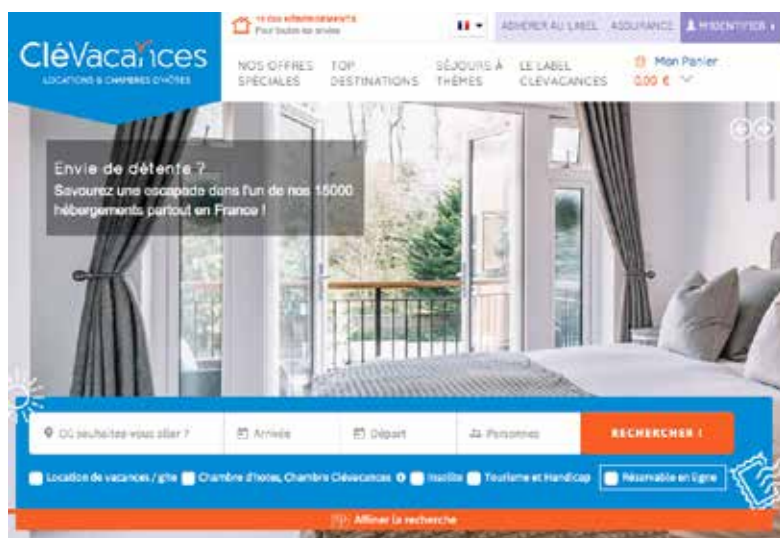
CléVacances
LOCATIONS & CHAMBRES D'HÔTES

15 000 HÉBERGEMENTS
Pour toutes vos envies

ADHÉRER AU LABEL ASSURANCE M'IDENTIFIER

NOS OFFRES SPÉCIALES TOP DESTINATIONS SÉJOURS À THÈMES LE LABEL CLÉVACANCES Mon Panier 0,00 €

Envie de détente ?
Savourez une escapade dans l'un de nos 15000 hébergements partout en France !

Où souhaitez-vous aller ? Arrivée Départ Personnes RECHERCHER !

Location de vacances / gîte Chambre d'hotes, Chambre Clévacances Insolite Tourisme et Handicap Réservable en ligne

Affiner la recherche